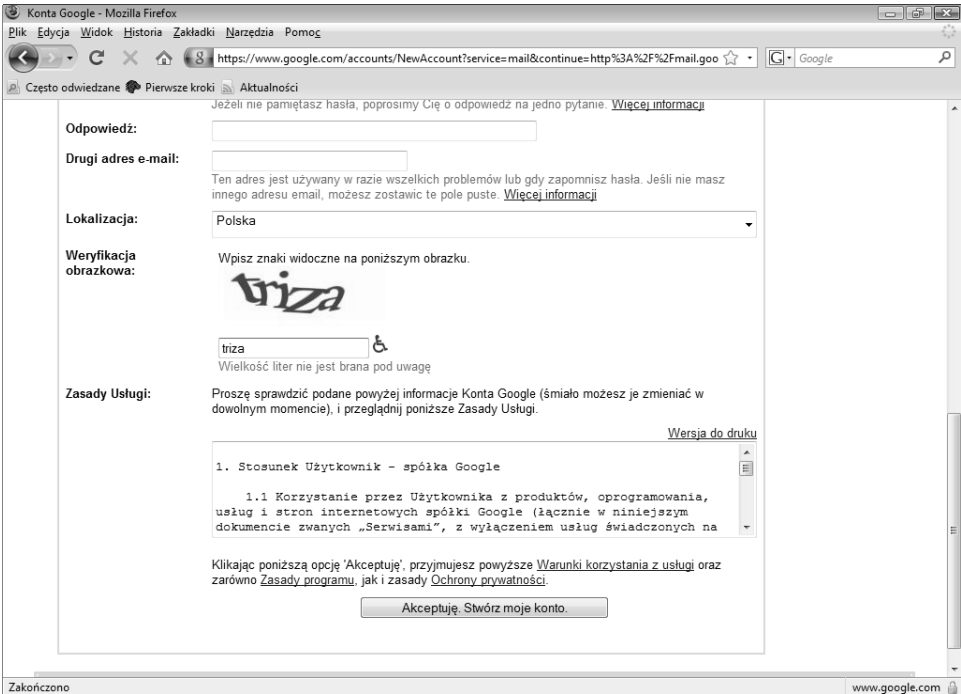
Konta Google - Mozilla Firefox

Plik Edycja Widok Historia Zakładki Narzędzia Pomoc

https://www.google.com/accounts/NewAccount?service=mail&continue=http%3A%2F%2Fmail.goo

Google

Często odwiedzane Pierwsze kroki Aktualności

Jeżeli nie pamiętasz hasła, poprosimy Cię o odpowiedź na jedno pytanie. Więcej informacji

Odpowiedź:

Drugi adres e-mail:

Ten adres jest używany w razie wszelkich problemów lub gdy zapomnisz hasła. Jeśli nie masz innego adresu email, możesz zostawić te pole puste. Więcej informacji

Lokalizacja: Polska

Weryfikacja obrazkowa:

Wpisz znaki widoczne na poniższym obrazku.

triza

triza

Wielkość liter nie jest brana pod uwagę

Zasady Usługi:

Proszę sprawdzić podane powyżej informacje Konta Google (śmiało możesz je zmieniać w dowolnym momencie), i przeglądnij poniższe Zasady Usługi.

Wersja do druku

1. Stosunek Użytkownik – spółka Google

1.1 Korzystanie przez Użytkownika z produktów, oprogramowania, usług i stron internetowych spółki Google (łącznie w niniejszym dokumencie zwanych „Serwisami", z wyłączeniem usług świadczonych na

Klikając poniższą opcję 'Akceptuję', przyjmujesz powyższe Warunki korzystania z usługi oraz zarówno Zasady programu, jak i zasady Ochrony prywatności.

Akceptuję. Stwórz moje konto.

Zakończono

www.google.com